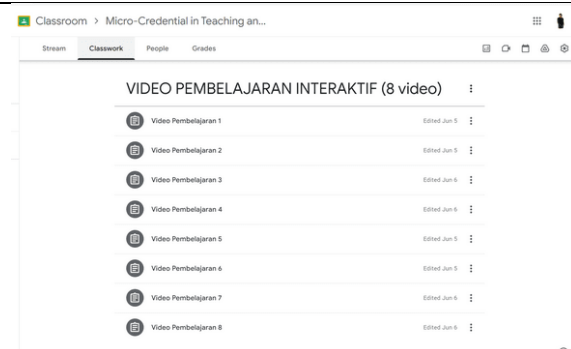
Classroom > Micro-Credential in Teaching an...

Stream Classwork People Grades

VIDEO PEMBELAJARAN INTERAKTIF (8 video)

Video Pembelajaran 1 Edited Jun 5

Video Pembelajaran 2 Edited Jun 5

Video Pembelajaran 3 Edited Jun 6

Video Pembelajaran 4 Edited Jun 6

Video Pembelajaran 5 Edited Jun 5

Video Pembelajaran 6 Edited Jun 5

Video Pembelajaran 7 Edited Jun 6

Video Pembelajaran 8 Edited Jun 6